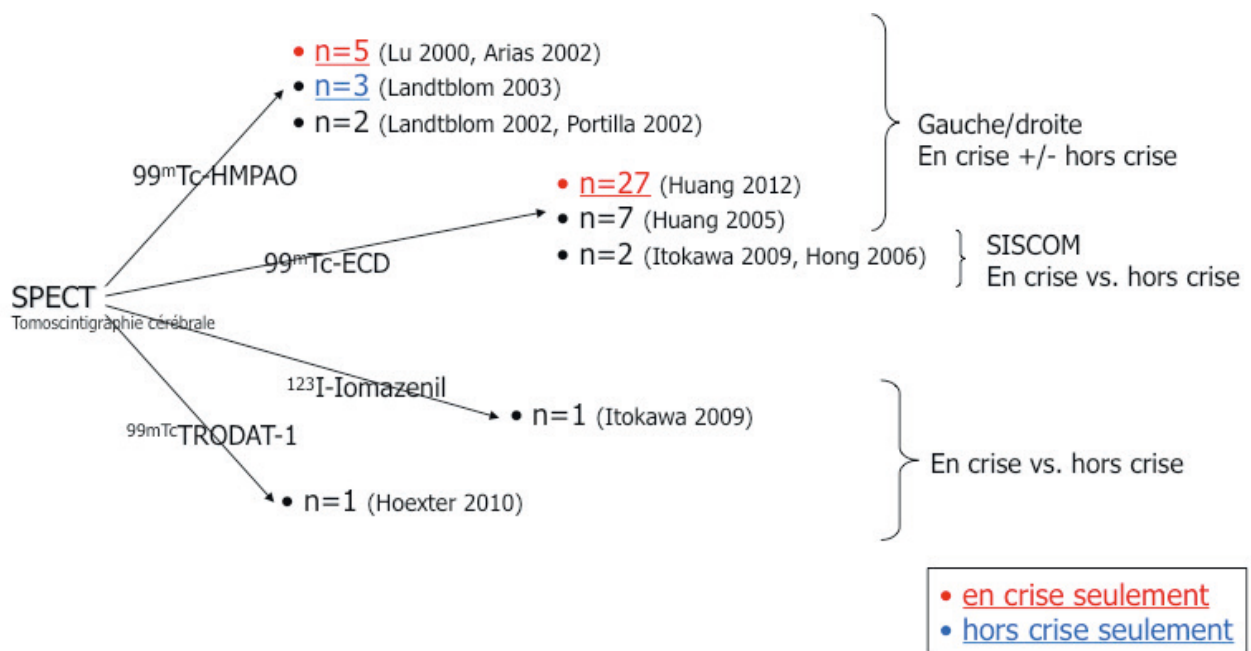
SPECT
Tomoscintigraphie cérébrale

$^{99m}$Tc-HMPAO

• n=5 (Lu 2000, Arias 2002)
• n=3 (Landtblom 2003)
• n=2 (Landtblom 2002, Portilla 2002)

$^{99m}$Tc-ECD

• n=27 (Huang 2012)
• n=7 (Huang 2005)
• n=2 (Itokawa 2009, Hong 2006)

Gauche/droite
En crise +/- hors crise

SISCOM
En crise vs. hors crise

$^{123}$I-Iomazenil

• n=1 (Itokawa 2009)

$^{99mTc}$TRODAT-1

• n=1 (Hoexter 2010)

En crise vs. hors crise

• en crise seulement
• hors crise seulement